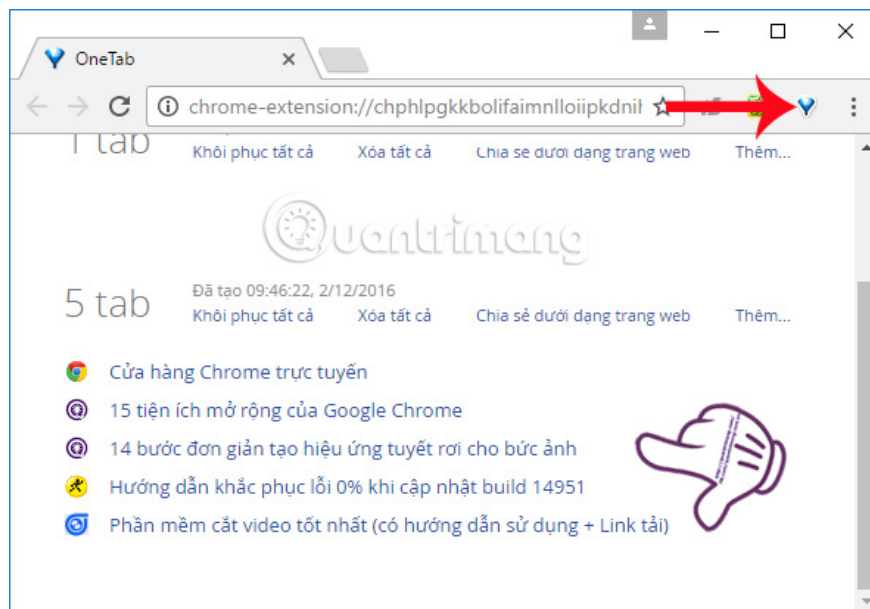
OneTab

chrome-extension://chphlpgkkbolifaimnlloiipkdnil

1 tab
Khôi phục tất cả Xóa tất cả Chia sẻ dưới dạng trang web Thêm...

Quantrimang

5 tab
Đã tạo 09:46:22, 2/12/2016
Khôi phục tất cả Xóa tất cả Chia sẻ dưới dạng trang web Thêm...

Cửa hàng Chrome trực tuyến
15 tiện ích mở rộng của Google Chrome
14 bước đơn giản tạo hiệu ứng tuyết rơi cho bức ảnh
Hướng dẫn khắc phục lỗi 0% khi cập nhật build 14951
Phần mềm cắt video tốt nhất (có hướng dẫn sử dụng + Link tải)